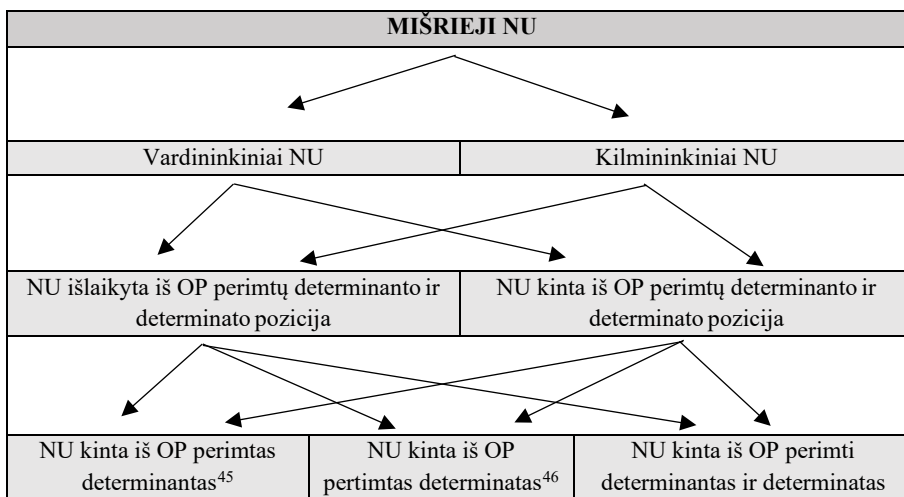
MIŠRIEJI NU

Vardininkiniai NU

Kilmininkiniai NU

NU išlaikyta iš OP perimtų determinanto ir determinato pozicija

NU kinta iš OP perimtų determinanto ir determinato pozicija

NU kinta iš OP perimtas determinantas$^{45}$

NU kinta iš OP pertimtas determinatas$^{46}$

NU kinta iš OP perimti determinantas ir determinatas